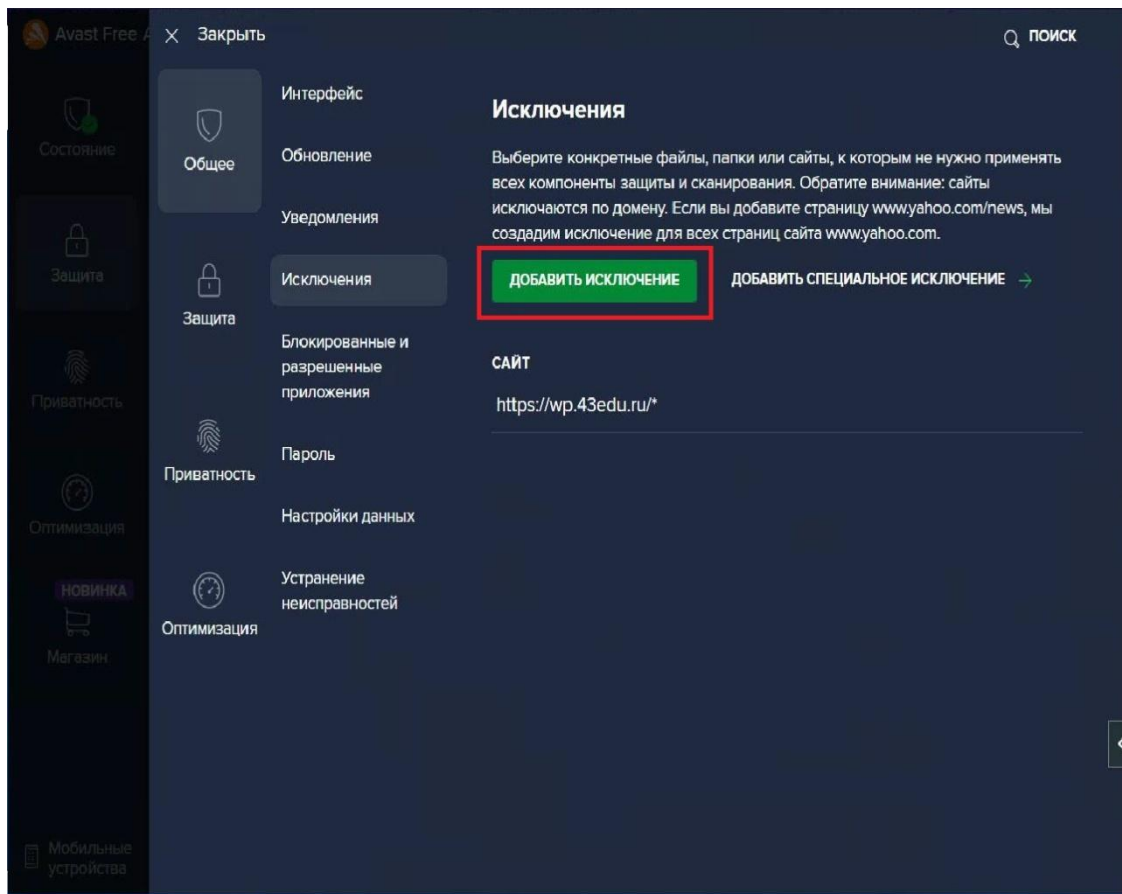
Avast Free A

× Закрыть

ПОИСК

Состояние

Защита

Приватность

Оптимизация

НОВИНКА

Магазин

Мобильные устройства

Общее

Защита

Приватность

Оптимизация

Интерфейс

Обновление

Уведомления

Исключения

Блокированные и разрешенные приложения

Пароль

Настройки данных

Устранение неисправностей

Исключения

Выберите конкретные файлы, папки или сайты, к которым не нужно применять всех компоненты защиты и сканирования. Обратите внимание: сайты исключаются по домену. Если вы добавите страницу www.yahoo.com/news, мы создадим исключение для всех страниц сайта www.yahoo.com.

ДОБАВИТЬ ИСКЛЮЧЕНИЕ

ДОБАВИТЬ СПЕЦИАЛЬНОЕ ИСКЛЮЧЕНИЕ →

САЙТ

https://wp.43edu.ru/*